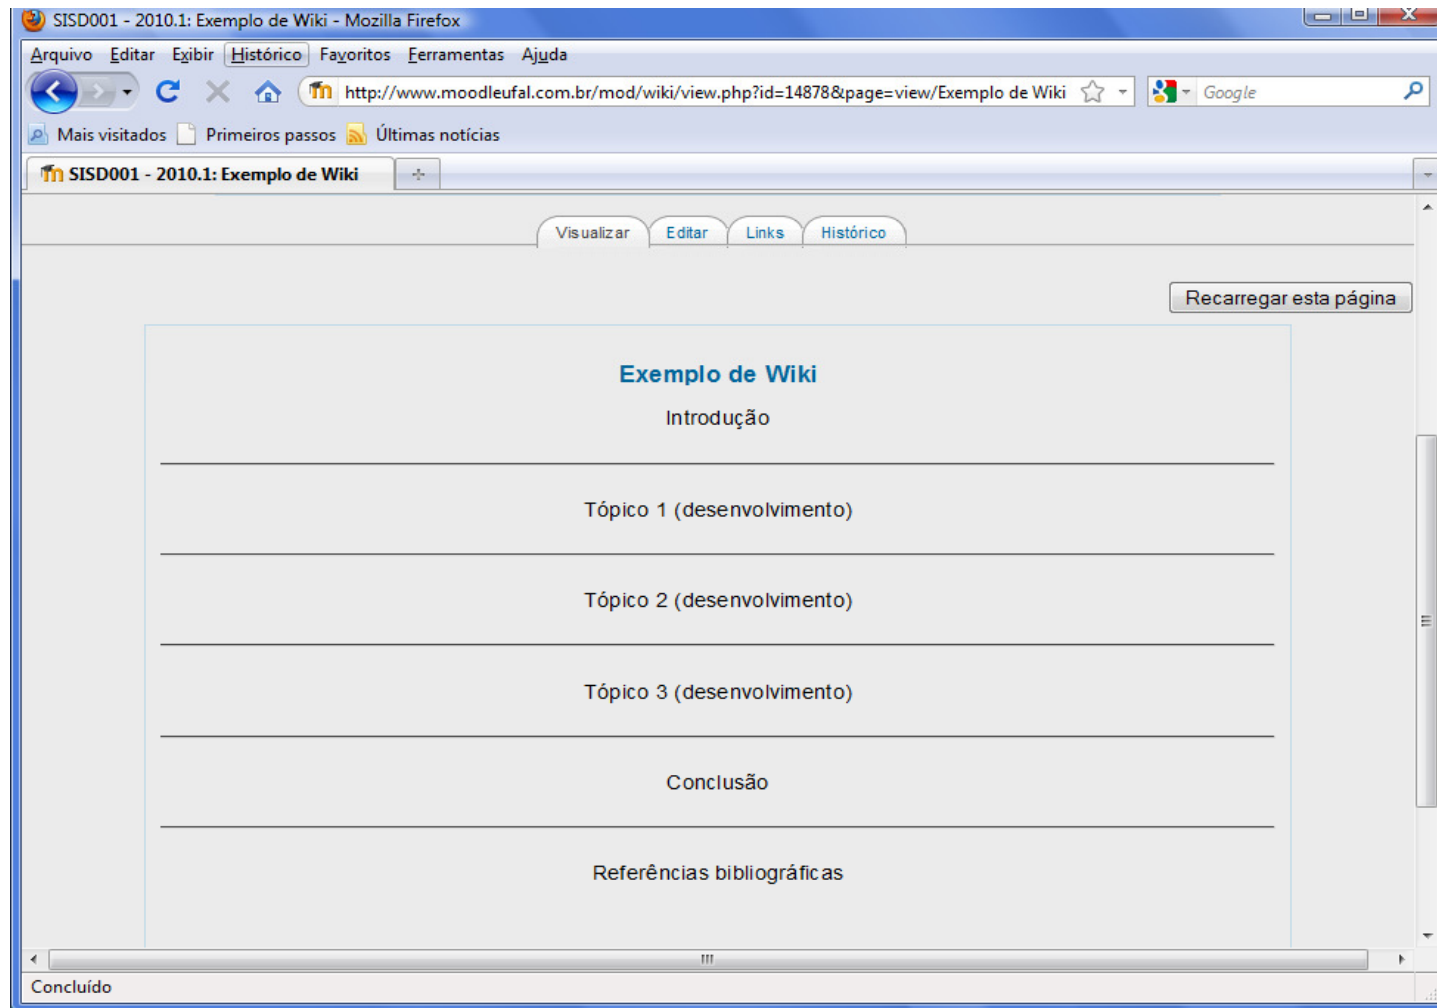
SISD001 - 2010.1: Exemplo de Wiki - Mozilla Firefox

Arquivo Editar Exibir Histórico Favoritos Ferramentas Ajuda

http://www.moodleufal.com.br/mod/wiki/view.php?id=14878&page=view/Exemplo de Wiki

Google

Mais visitados Primeiros passos Últimas notícias

SISD001 - 2010.1: Exemplo de Wiki

Visualizar Editar Links Histórico

Recarregar esta página

Exemplo de Wiki

Introdução

Tópico 1 (desenvolvimento)

Tópico 2 (desenvolvimento)

Tópico 3 (desenvolvimento)

Conclusão

Referências bibliográficas

Concluído